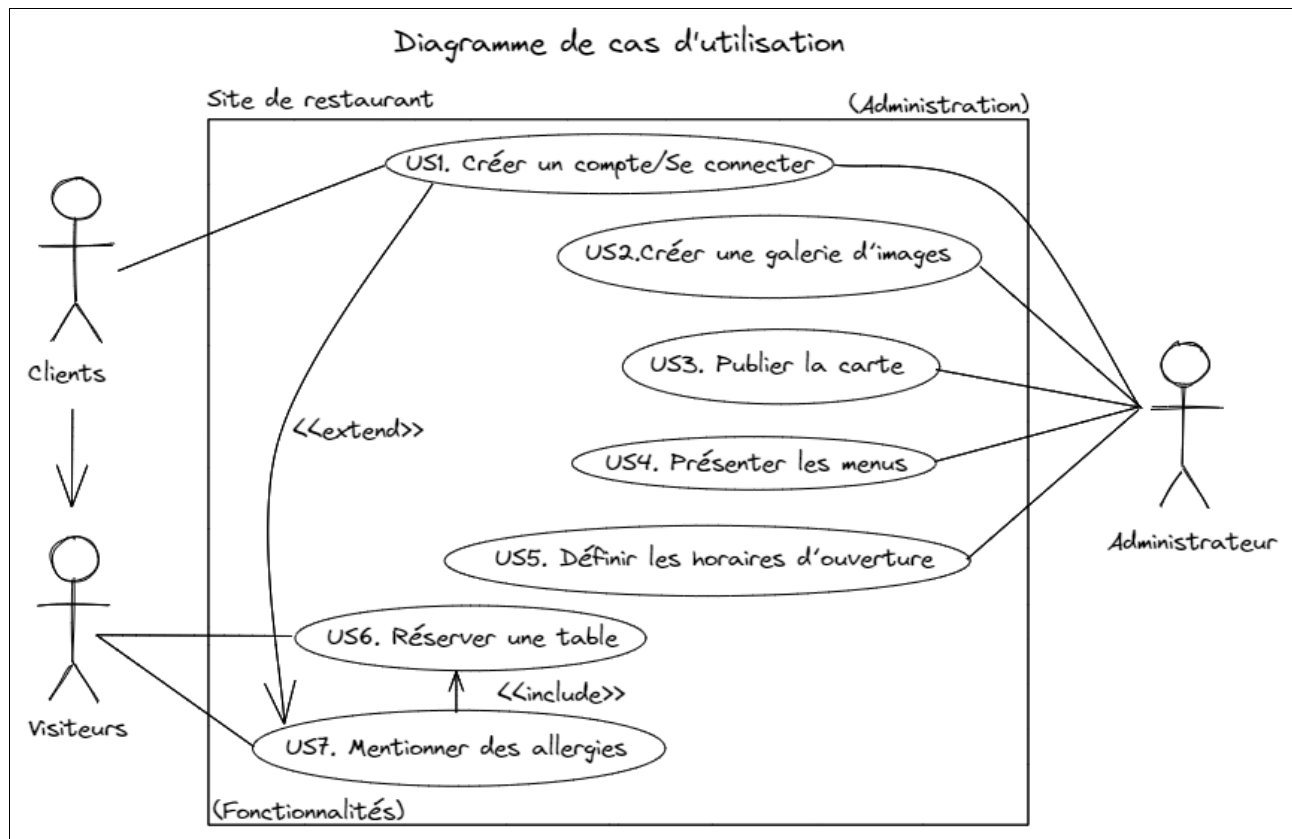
Diagramme de cas d'utilisation

Site de restaurant

(Administration)

US1. Créer un compte/Se connecter

US2.Créer une galerie d'images

US3. Publier la carte

US4. Présenter les menus

US5. Définir les horaires d'ouverture

US6. Réserver une table

<<include>>

US7. Mentionner des allergies

<<extend>>

(Fonctionnalités)

Clients

Visiteurs

Administrateur